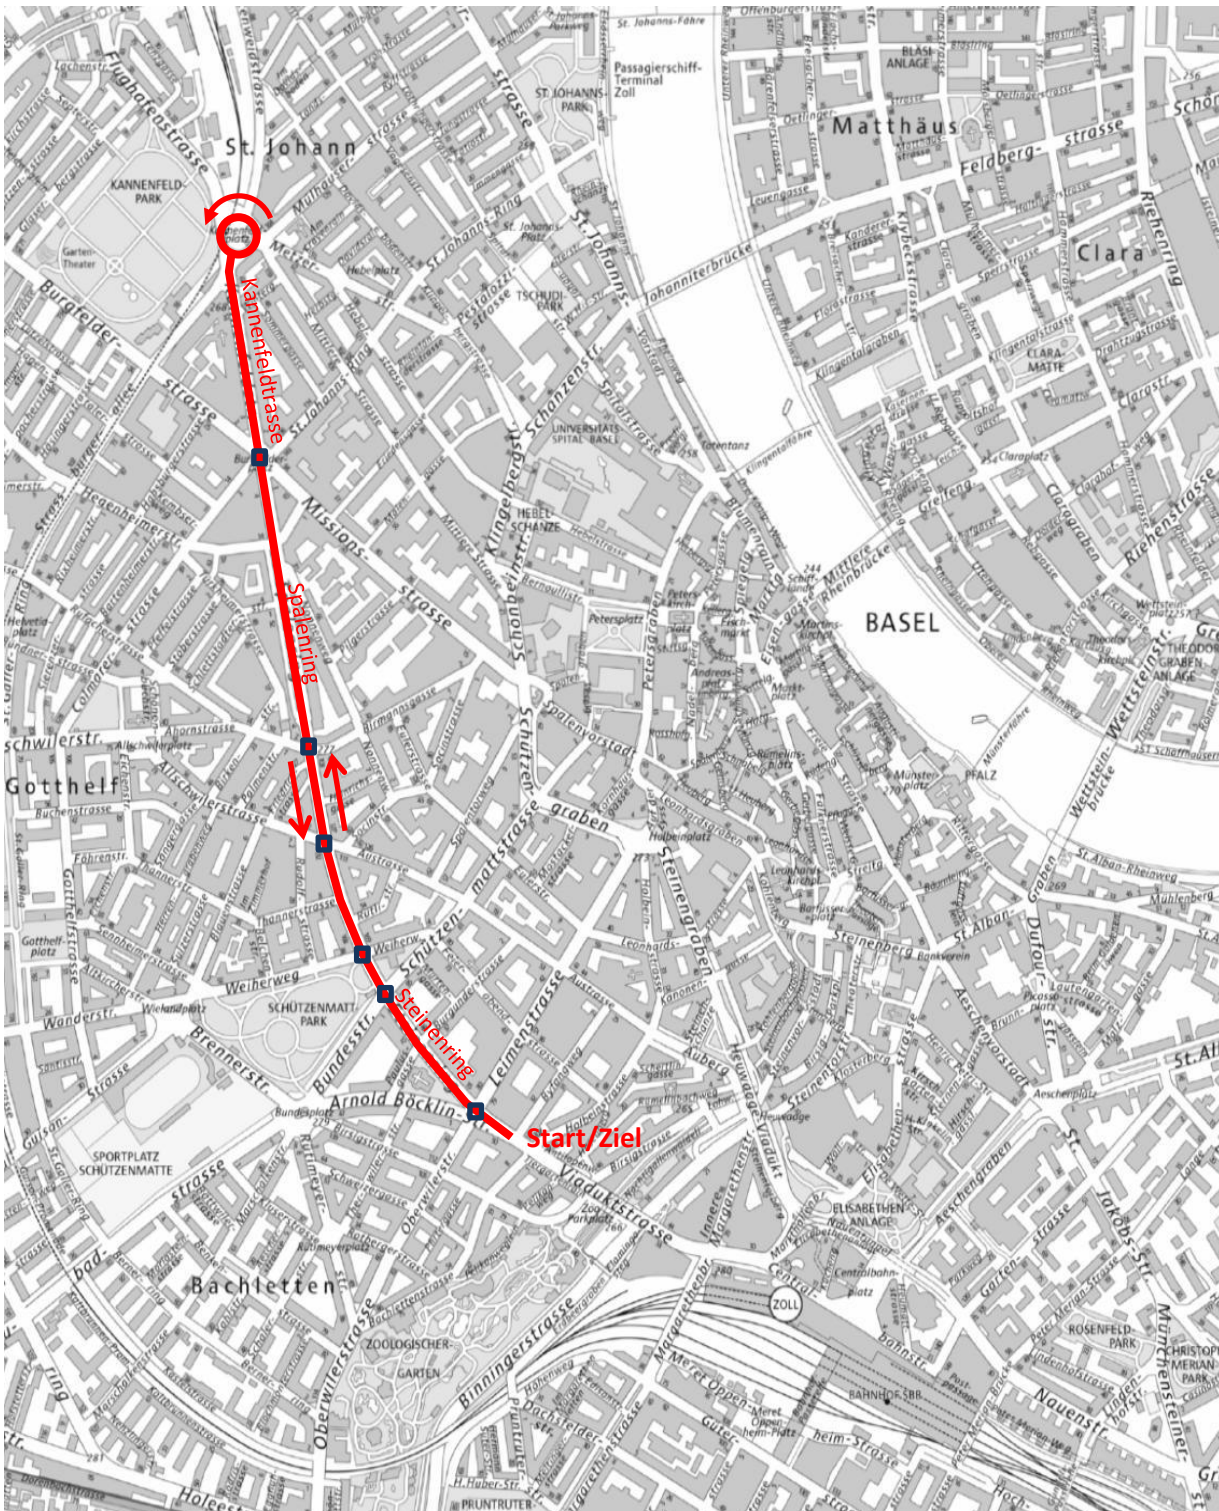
St. Johann
KANNENFELD-PARK
Garten-Theater
Flughafenstrasse
Burgfelder-strasse
Kannenfeldtrasse
Spalenring
Steinenring
Start/Ziel
Missions-strasse
St. Johanns-Ring
Mülhauser-strasse
Hebelplatz
Pestalozzi-strasse
TSCHUDI-PARK
St. Johanns-Platz
ST. JOHANNS-PARK
St. Johanns-Fähre
Passagierschiff-Terminal Zoll
Johanniterbrücke
Schanzenstr.
UNIVERSITÄTS SPITAL BASEL
Totentanz
HEBEL SCHANZE
Bernoullistr.
Petersplatz
Petersgraben
Klingelbergstr.
Schönbeinstr.
Spalenvorstadt
Schützenmattstrasse
Schützengraben
Steinengraben
Leimenstrasse
Holbeinplatz
Halbeinplatz
Allschwilerstr.
Allschwilerplatz
Gotthelf
Gotthelfplatz
Buchenstrasse
Austrasse
Weiherweg
Wielandplatz
SCHÜTZENMATT-PARK
Bundesstr.
Brennerstr.
Bundesplatz
Arnold Böcklin-Str.
SPORTPLATZ SCHÜTZENMATTE
Bachletten
Oberwilerstrasse
ZOOLOGISCHER GARTEN
Binningerstrasse
Viaduktstrasse
Heuwaage-Viadukt
Heuwaage
Steinenberg
Barfüsserplatz
St. Alban-Graben
Dufourstr.
Aeschenvorstadt
Aeschenplatz
ELISABETHEN-ANLAGE
Centralbahnplatz
ZOLL
BAHNHOF SBB
Meret Oppenheim-Platz
Margarethenstr.
Nauenstr.
ROSENFELD-PARK
CHRISTOPH MERIAN-PARK
Münchensteiner-
Jakobs-Str.
Elisabethenstr.
Münsterplatz
PFALZ
Wettsteinbrücke
Mittlere Rheinbrücke
BASEL
Marktplatz
Martinskirche
Fischmarkt
Clara
Claraplatz
Clarastr.
CLARA-MATTE
Riehenstrasse
Riehentorstrasse
Theodorskirchplatz
THEODORS GRABEN ANLAGE
Wettsteinstr.
Matthäus
Feldbergstrasse
BLÄSI ANLAGE
Klybeckstrasse
Klingentalgraben
Offenburgerstrasse
Oetlingerstrasse
St. Alban-Rheinweg
Mühlenberg
Picassoplatz
Sternengasse
Aeschengraben
Gartenstrasse
Nauenstr.
Holeestr.
PRUNTRUTER
H.Huber-Str.
Dorenbachviadukt
Zoo Parkplatz
Rütimeyerplatz
Rütimeyerstr.
Birsigstr.
Heumattstr.
Schifflände
Spiegelgasse
Blumenrain
Totengässlein
Pilgerstrasse
Wettstein-platz
St. Alb
Schöne